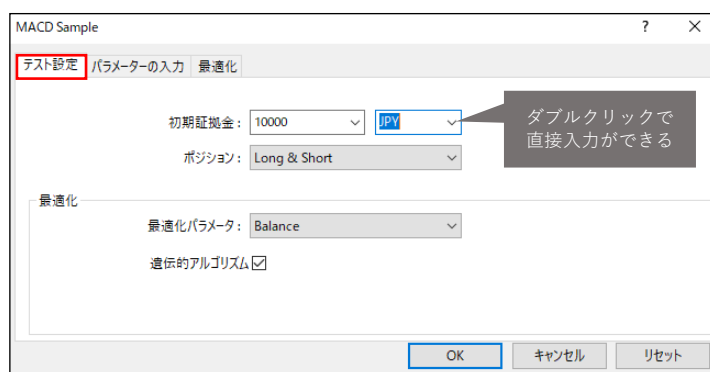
MACD Sample
?
X

テスト設定
パラメーターの入力
最適化

初期証拠金： 10000
JPY

ダブルクリックで直接入力ができる

ポジション： Long & Short

最適化

最適化パラメータ Balance

遺伝的アルゴリズム

OK
キャンセル
リセット